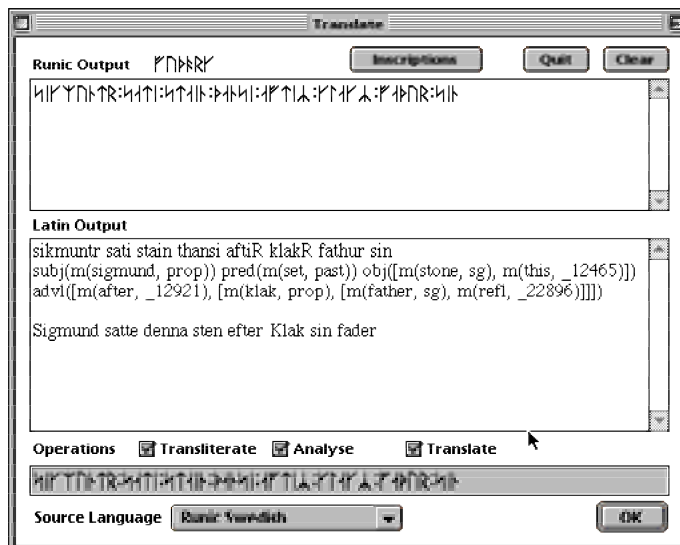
Translate

Runic Output ᚠᚢᚦᚬᚱᚴ

Inscriptions Quit Clear

ᛋᛁᚴᛘᚢᚾᛏᚱ:ᛋᛅᛏᛁ:ᛋᛏᛅᛁᚾ:ᚦᛅᚾᛋᛁ:ᛅᚠᛏᛁᛦ:ᚴᛚᛅᚴᛦ:ᚠᛅᚦᚢᚱ:ᛋᛁᚾ

Latin Output

sikmuntr sati stain thansi aftiR klakR fathur sin
subj(m(sigmund, prop)) pred(m(set, past)) obj([m(stone, sg), m(this, _12465)])
advl([m(after, _12921), [m(klak, prop), [m(father, sg), m(refl, _22896)]]])

Sigmund satte denna sten efter Klak sin fader

Operations Transliterate Analyse Translate

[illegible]

Source Language Runic Swedish OK